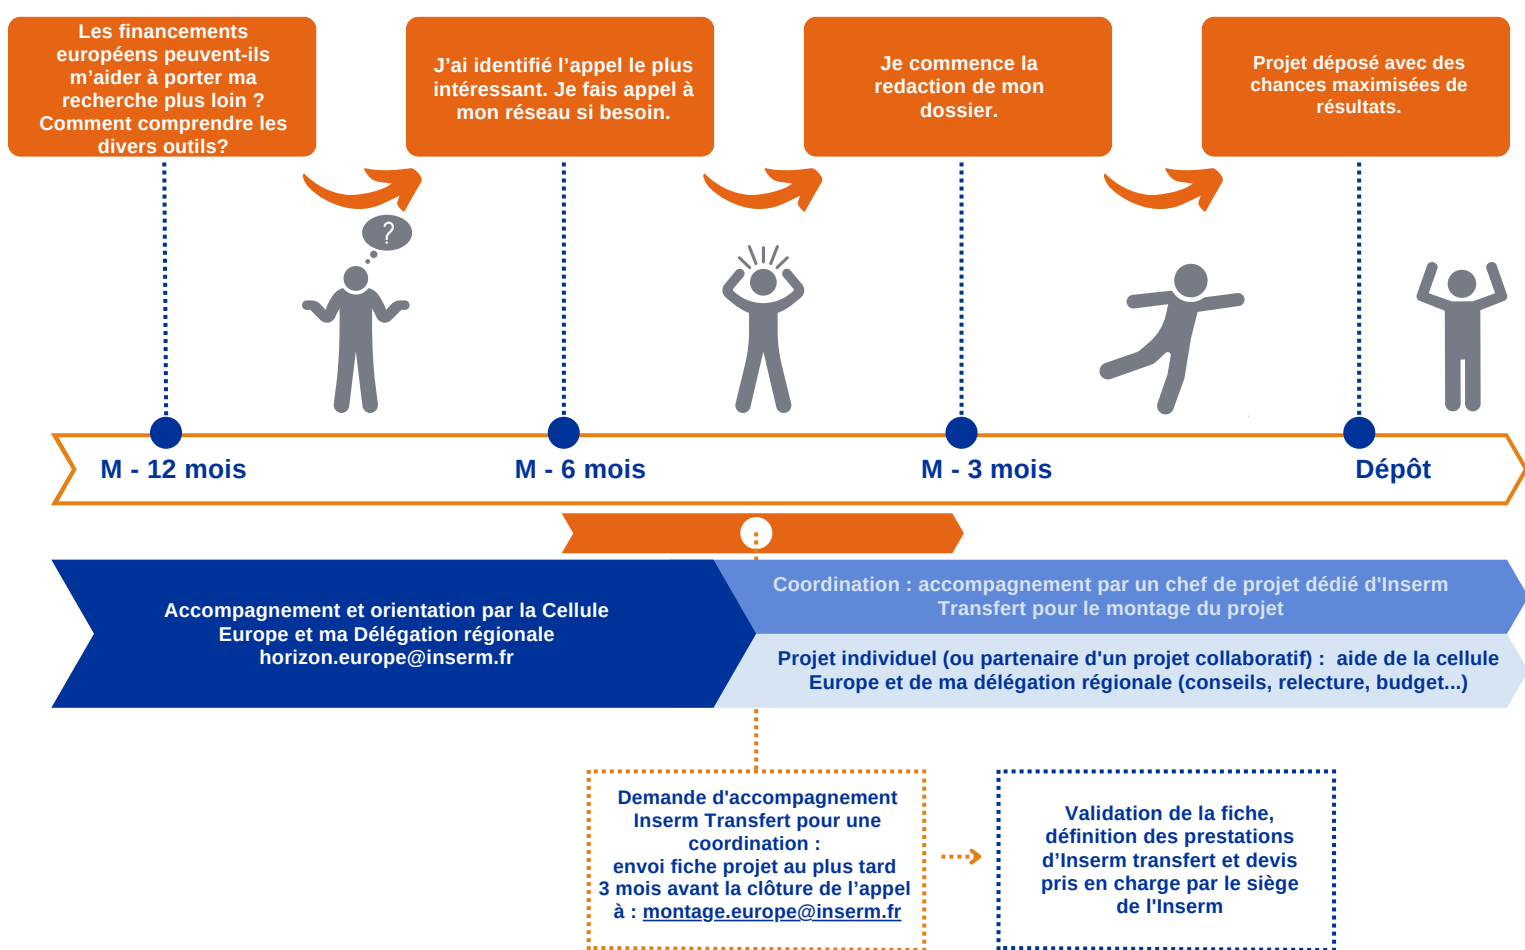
Les financements européens peuvent-ils m'aider à porter ma recherche plus loin ? Comment comprendre les divers outils?

J'ai identifié l'appel le plus intéressant. Je fais appel à mon réseau si besoin.

Je commence la redaction de mon dossier.

Projet déposé avec des chances maximisées de résultats.

?

M - 12 mois

M - 6 mois

M - 3 mois

Dépôt

Accompagnement et orientation par la Cellule Europe et ma Délégation régionale horizon.europe@inserm.fr

Coordination : accompagnement par un chef de projet dédié d'Inserm Transfert pour le montage du projet

Projet individuel (ou partenaire d'un projet collaboratif) : aide de la cellule Europe et de ma délégation régionale (conseils, relecture, budget...)

Demande d'accompagnement Inserm Transfert pour une coordination : envoi fiche projet au plus tard 3 mois avant la clôture de l'appel à : montage.europe@inserm.fr

Validation de la fiche, définition des prestations d'Inserm transfert et devis pris en charge par le siège de l'Inserm